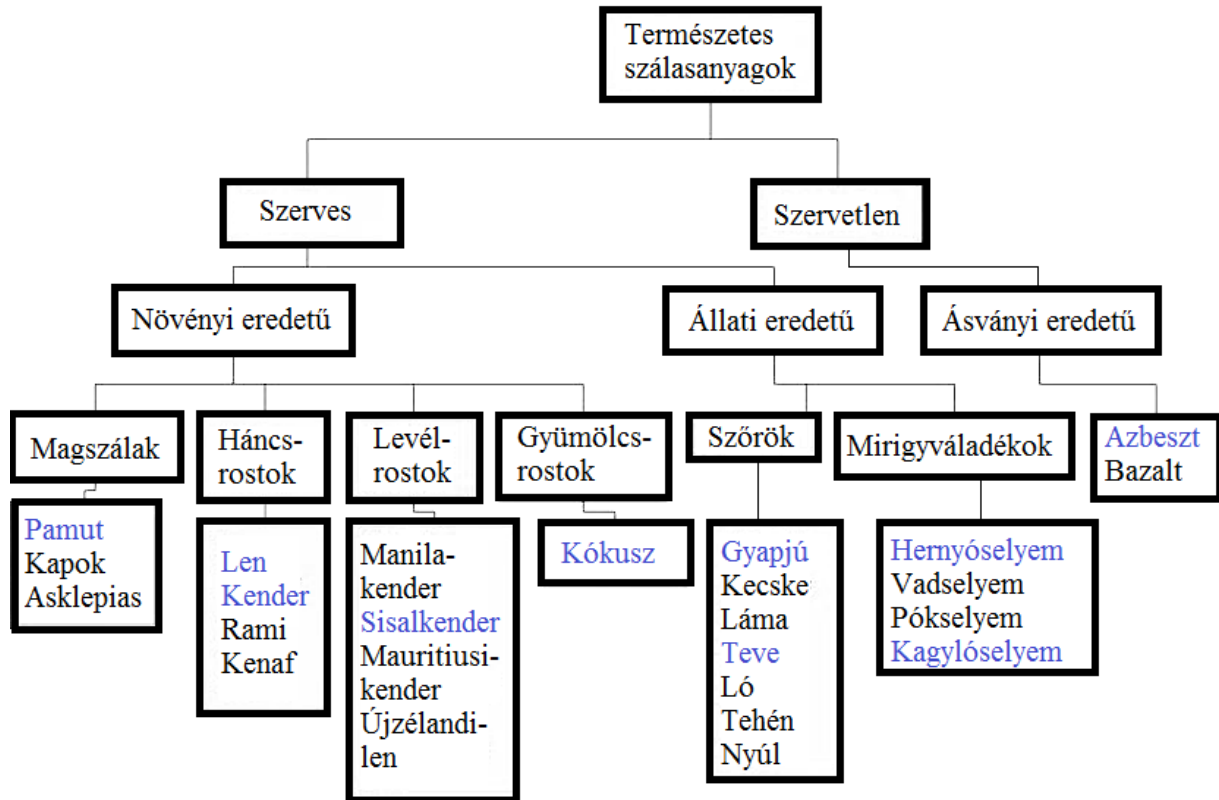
Természetes szálasanyagok

Szerves

Szervetlen

Növényi eredetű

Állati eredetű

Ásványi eredetű

Magszálak

Háncsrostok

Levélrostok

Gyümölcsrostok

Szőrök

Mirigyváladékok

Azbeszt
Bazalt

Pamut
Kapok
Asklepias

Len
Kender
Rami
Kenaf

Manilakender
Sisalkender
Mauritiusikender
Újzélandilen

Kókusz

Gyapjú
Kecske
Láma
Teve
Ló
Tehén
Nyúl

Hernyóselyem
Vadselyem
Pókselyem
Kagylóselyem